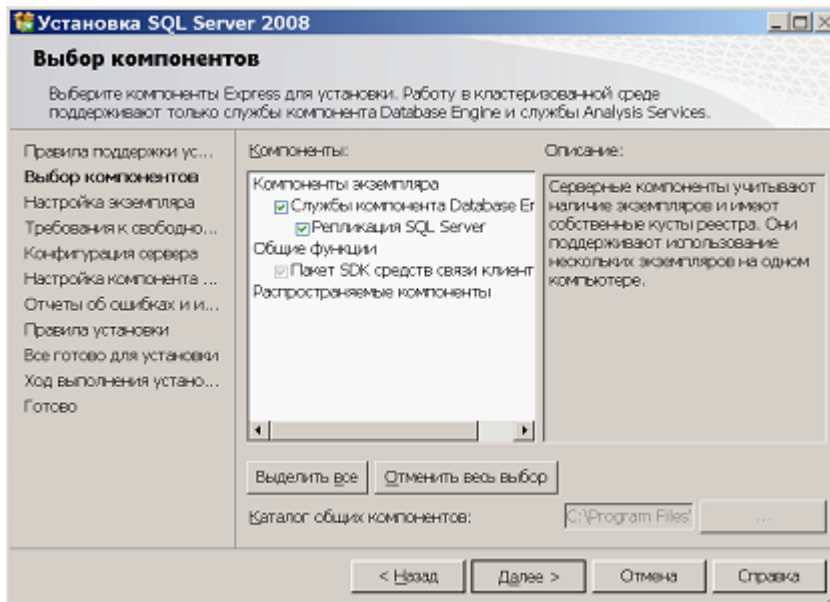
Установка SQL Server 2008

Выбор компонентов

Выберите компоненты Express для установки. Работу в кластеризованной среде поддерживают только службы компонента Database Engine и службы Analysis Services.

Правила поддержки ус...
Выбор компонентов
Настройка экземпляра
Требования к свободно...
Конфигурация сервера
Настройка компонента ...
Отчеты об ошибках и и...
Правила установки
Все готово для установки
Ход выполнения устано...
Готово

Компоненты:

Компоненты экземпляра
Службы компонента Database Er
Репликация SQL Server
Общие функции
Пакет SDK средств связи клиент
Распространяемые компоненты

Описание:

Серверные компоненты учитывают наличие экземпляров и имеют собственные кусты реестра. Они поддерживают использование нескольких экземпляров на одном компьютере.

Выделить все
Отменить весь выбор

Каталог общих компонентов:
C:\Program Files\
...

< Назад
Далее >
Отмена
Справка